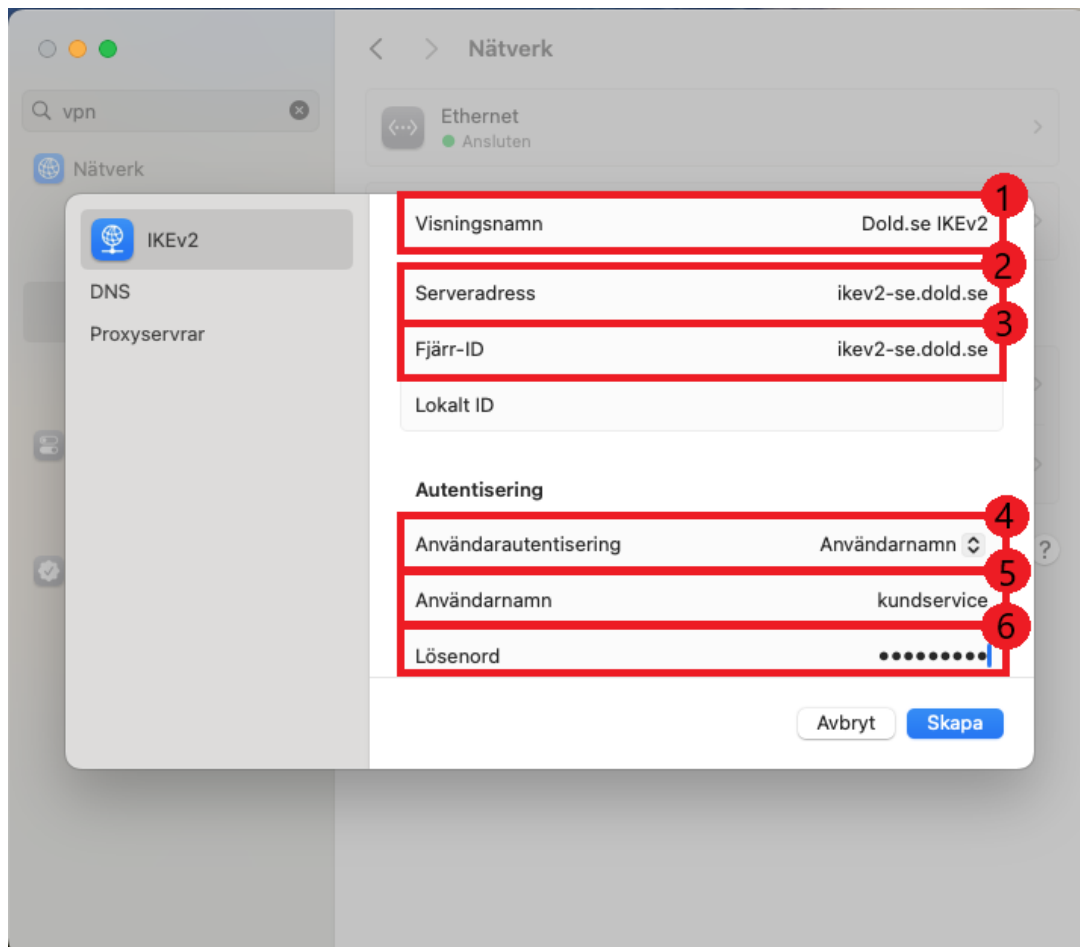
vpn

Nätverk

Nätverk

Ethernet
Ansluten

IKEv2

DNS

Proxyservrar

1
Visningsnamn Dold.se IKEv2

2
Serveradress ikev2-se.dold.se

3
Fjärr-ID ikev2-se.dold.se

Lokalt ID

Autentisering

4
Användarautentisering Användarnamn

5
Användarnamn kundservice

6
Lösenord ●●●●●●●●●

?

Avbryt

Skapa